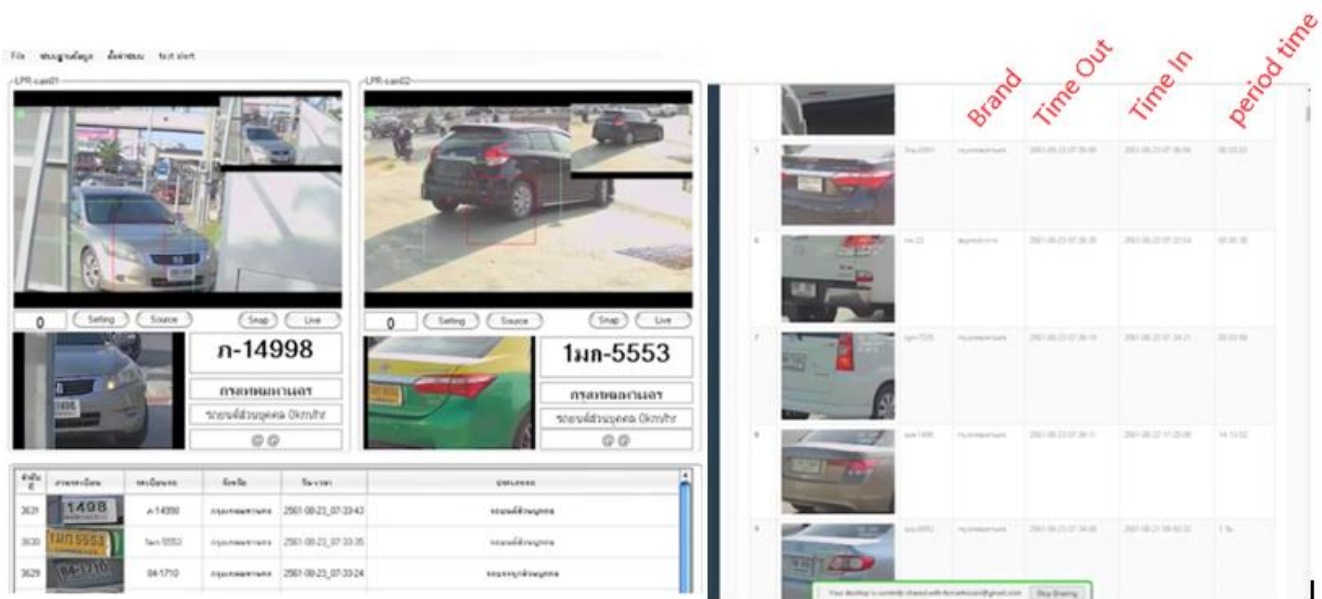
File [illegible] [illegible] test alert

LPR-cam01

LPR-cam02

0 Setting Source Snap Live

0 Setting Source Snap Live

ภ-14998

กรุงเทพมหานคร

รถยนต์ส่วนบุคคล 0km/hr

1มก-5553

กรุงเทพมหานคร

รถยนต์ส่วนบุคคล 0km/hr

| ลำดับ | ภาพทะเบียน | ทะเบียนรถ | จังหวัด | วัน-เวลา | ประเภทรถ |
|---|---|---|---|---|---|
| 3631 | 1498 | ภ-14998 | กรุงเทพมหานคร | 2561-08-23_07-33-43 | รถยนต์ส่วนบุคคล |
| 3630 | 1มก5553 | 1มก-5553 | กรุงเทพมหานคร | 2561-08-23_07-33-35 | รถยนต์ส่วนบุคคล |
| 3629 | 84-1710 | 84-1710 | กรุงเทพมหานคร | 2561-08-23_07-33-24 | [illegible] |

Brand Time Out Time In period time

| | | | | | |
|---|---|---|---|---|---|
| 5 | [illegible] | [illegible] | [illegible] | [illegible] | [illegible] |
| 6 | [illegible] | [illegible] | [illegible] | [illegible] | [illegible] |
| 7 | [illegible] | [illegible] | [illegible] | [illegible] | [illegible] |
| 8 | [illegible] | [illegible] | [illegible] | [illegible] | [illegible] |
| 9 | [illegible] | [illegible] | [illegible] | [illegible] | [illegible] |

Your desktop is currently shared with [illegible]@gmail.com Stop Sharing